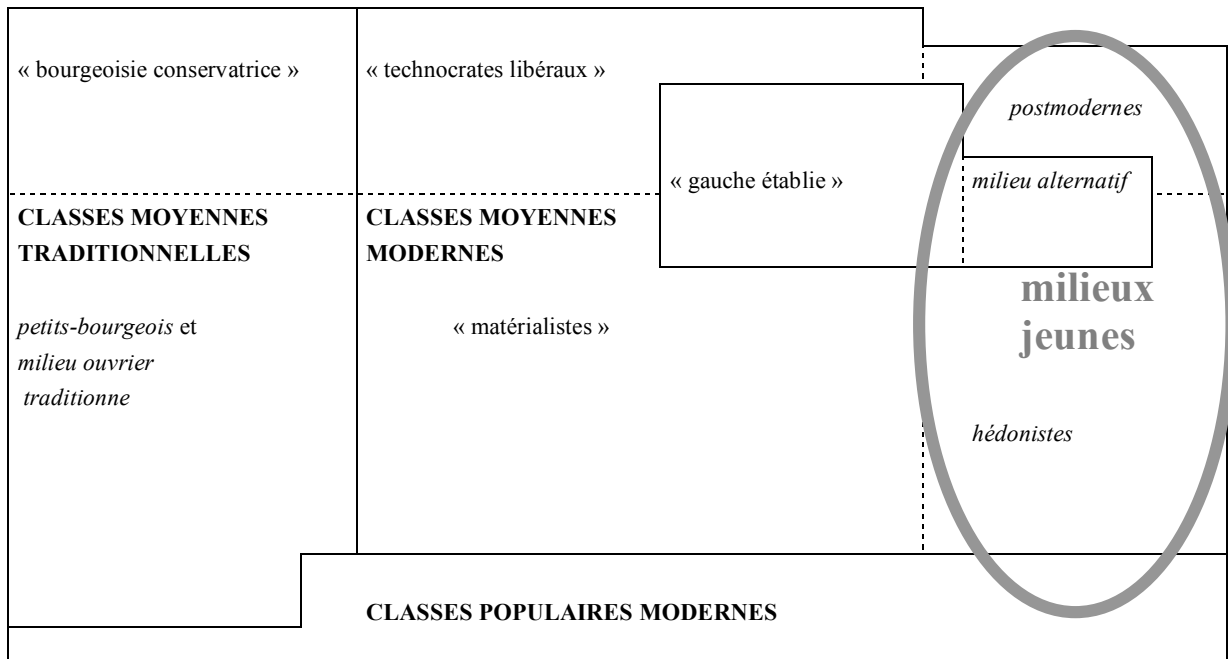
« bourgeoisie conservatrice »

« technocrates libéraux »

postmodernes

« gauche établie »

milieu alternatif

CLASSES MOYENNES TRADITIONNELLES

CLASSES MOYENNES MODERNES

milieux jeunes

petits-bourgeois et milieu ouvrier traditionne

« matérialistes »

hédonistes

CLASSES POPULAIRES MODERNES